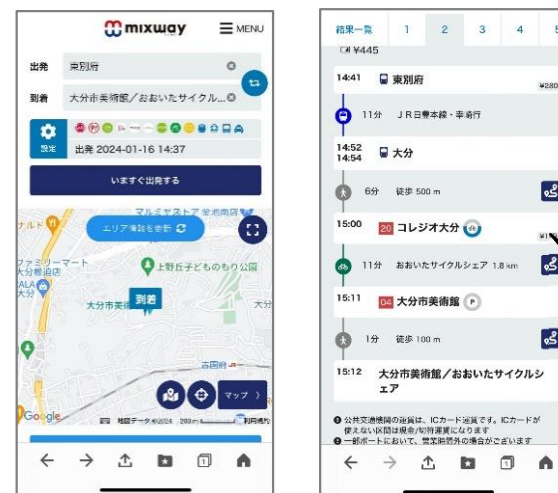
mixway
MENU
出発 東別府
到着 大分市美術館／おおいたサイクル...
設定
出発 2024-01-16 14:37
いますぐ出発する
エリア再描を表示
マルミヤストア
ファミリーマート
大分春日浦店
上野丘子どもの森公園
到着
大分市美術
Google
地図データ
マップ
吉岡

結果一覧 1 2 3 4 5
¥445
14:41 東別府
¥280
11分 ＪＲ日豊本線・幸崎行
14:52
14:54 大分
6分 徒歩 500 m
15:00 20 コレジオ大分
11分 おおいたサイクルシェア 1.8 km
15:11 04 大分市美術館 P
1分 徒歩 100 m
15:12 大分市美術館／おおいたサイクルシェア
公共交通機関の運賃は、ICカード運賃です。ICカードが使えない区間は現金/切符運賃になります
一部ポートにおいて、営業時間外の場合がございます